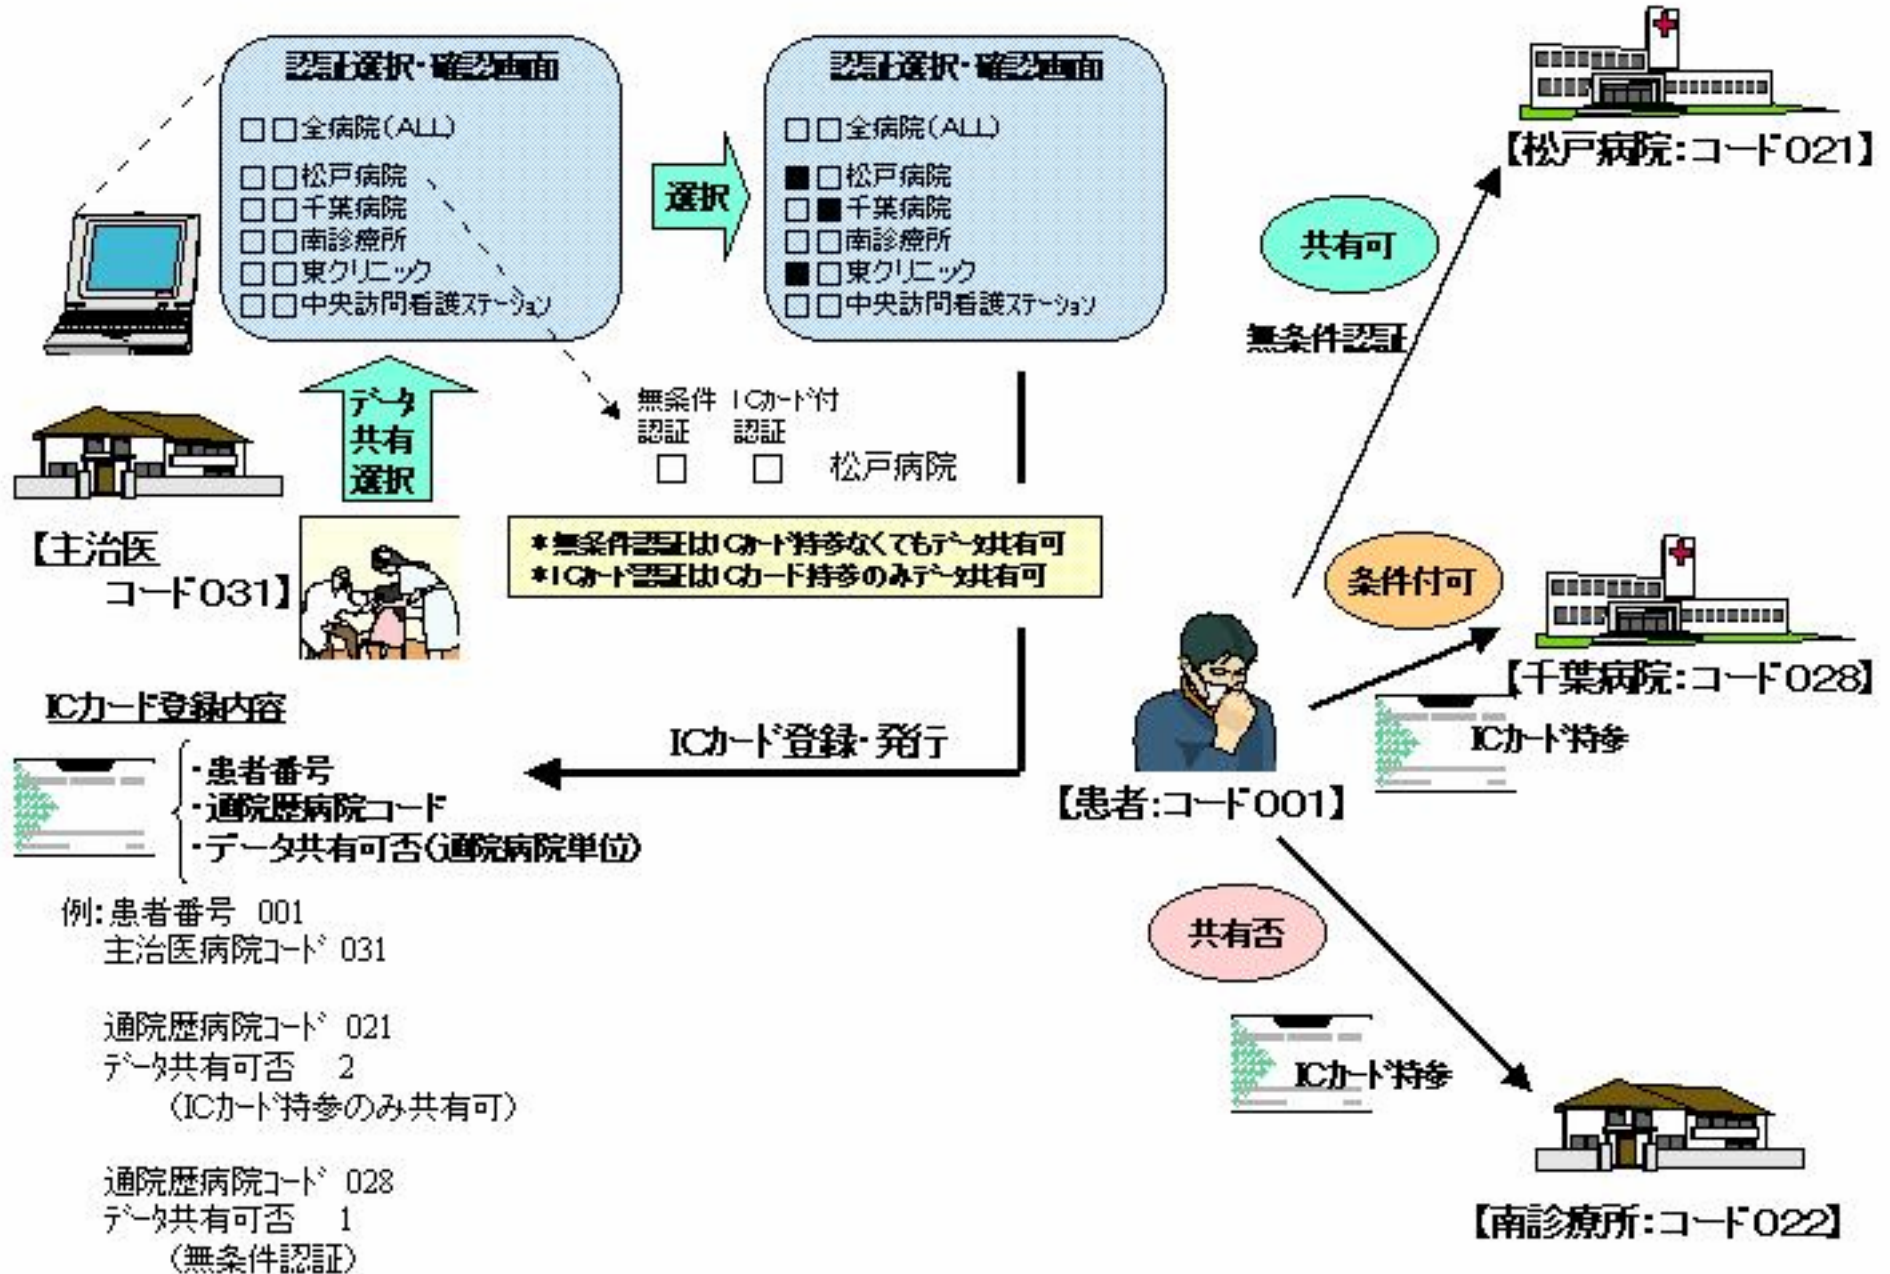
認証選択・確認画面

□□全病院（ALL）

□□松戸病院
□□千葉病院
□□南診療所
□□東クリニック
□□中央訪問看護ステーション

選択

認証選択・確認画面

□□全病院（ALL）

■□松戸病院
□■千葉病院
□□南診療所
■□東クリニック
□□中央訪問看護ステーション

【松戸病院：コード021】

共有可

無条件認証

データ共有選択

無条件認証　ICカード付認証
□　□　松戸病院

【主治医　コード031】

＊無条件認証はICカード持参なくてもデータ共有可
＊ICカード認証はICカード持参のみデータ共有可

条件付可

【千葉病院：コード028】

ICカード持参

ICカード登録内容

ICカード登録・発行

・患者番号
・通院歴病院コード
・データ共有可否（通院病院単位）

【患者：コード001】

例：患者番号　001
主治医病院コード　031

通院歴病院コード　021
データ共有可否　2
（ICカード持参のみ共有可）

通院歴病院コード　028
データ共有可否　1
（無条件認証）

共有否

ICカード持参

【南診療所：コード022】